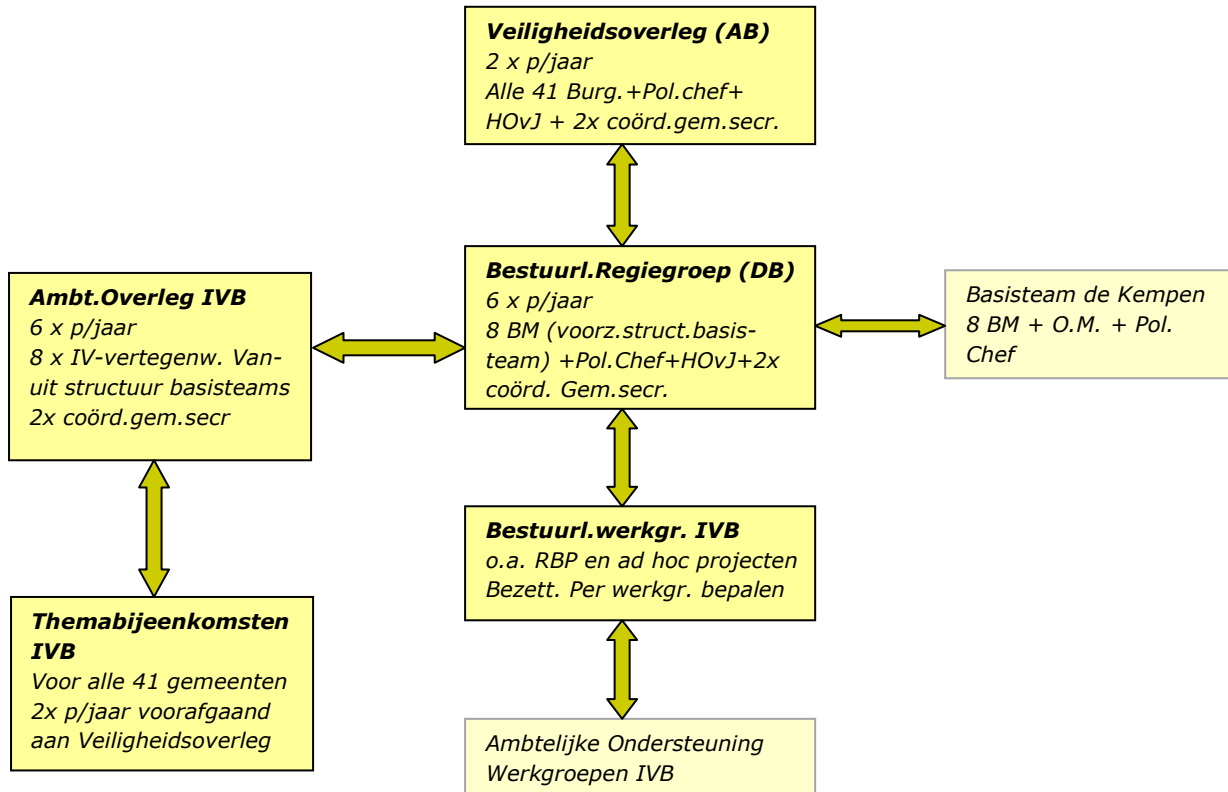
**Veiligheidsoverleg (AB)**
2 x p/jaar
Alle 41 Burg.+Pol.chef+ HOvJ + 2x coörd.gem.secr.

**Ambt.Overleg IVB**
6 x p/jaar
8 x IV-vertegenw. Vanuit structuur basisteams
2x coörd.gem.secr

**Bestuurl.Regiegroep (DB)**
6 x p/jaar
8 BM (voorz.struct.basisteam) +Pol.Chef+HOvJ+2x coörd. Gem.secr.

Basisteam de Kempen
8 BM + O.M. + Pol. Chef

**Themabijeenkomsten IVB**
Voor alle 41 gemeenten
2x p/jaar voorafgaand aan Veiligheidsoverleg

**Bestuurl.werkgr. IVB**
o.a. RBP en ad hoc projecten
Bezett. Per werkgr. bepalen

Ambtelijke Ondersteuning
Werkgroepen IVB